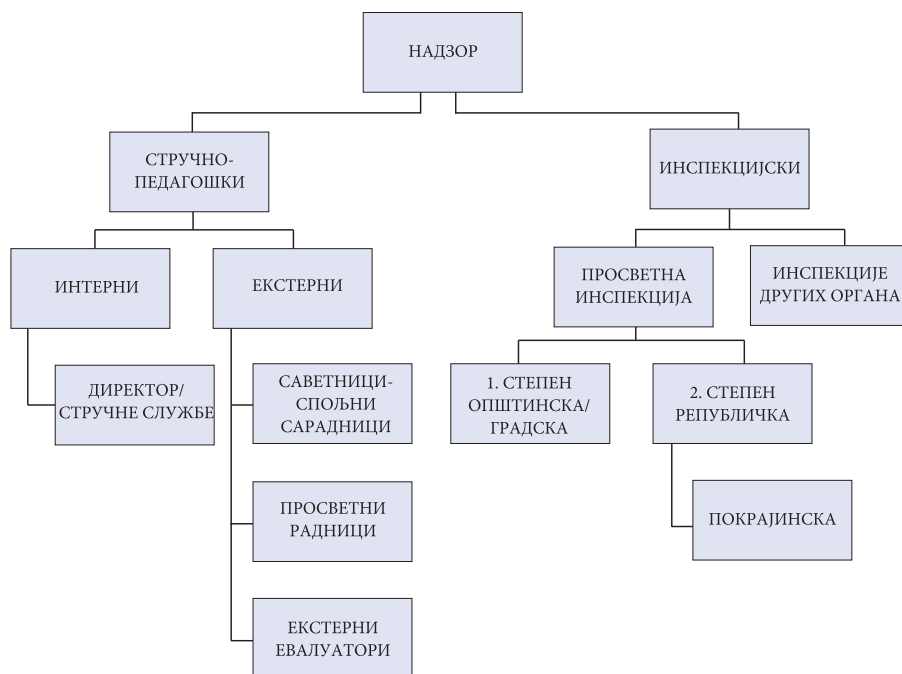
НАДЗОР

СТРУЧНО-ПЕДАГОШКИ

ИНСПЕКЦИЈСКИ

ИНТЕРНИ

ЕКСТЕРНИ

ПРОСВЕТНА ИНСПЕКЦИЈА

ИНСПЕКЦИЈЕ ДРУГИХ ОРГАНА

ДИРЕКТОР/ СТРУЧНЕ СЛУЖБЕ

САВЕТНИЦИ-СПОЉНИ САРАДНИЦИ

1. СТЕПЕН ОПШТИНСКА/ ГРАДСКА

2. СТЕПЕН РЕПУБЛИЧКА

ПРОСВЕТНИ РАДНИЦИ

ПОКРАЈИНСКА

ЕКСТЕРНИ ЕВАЛУАТОРИ